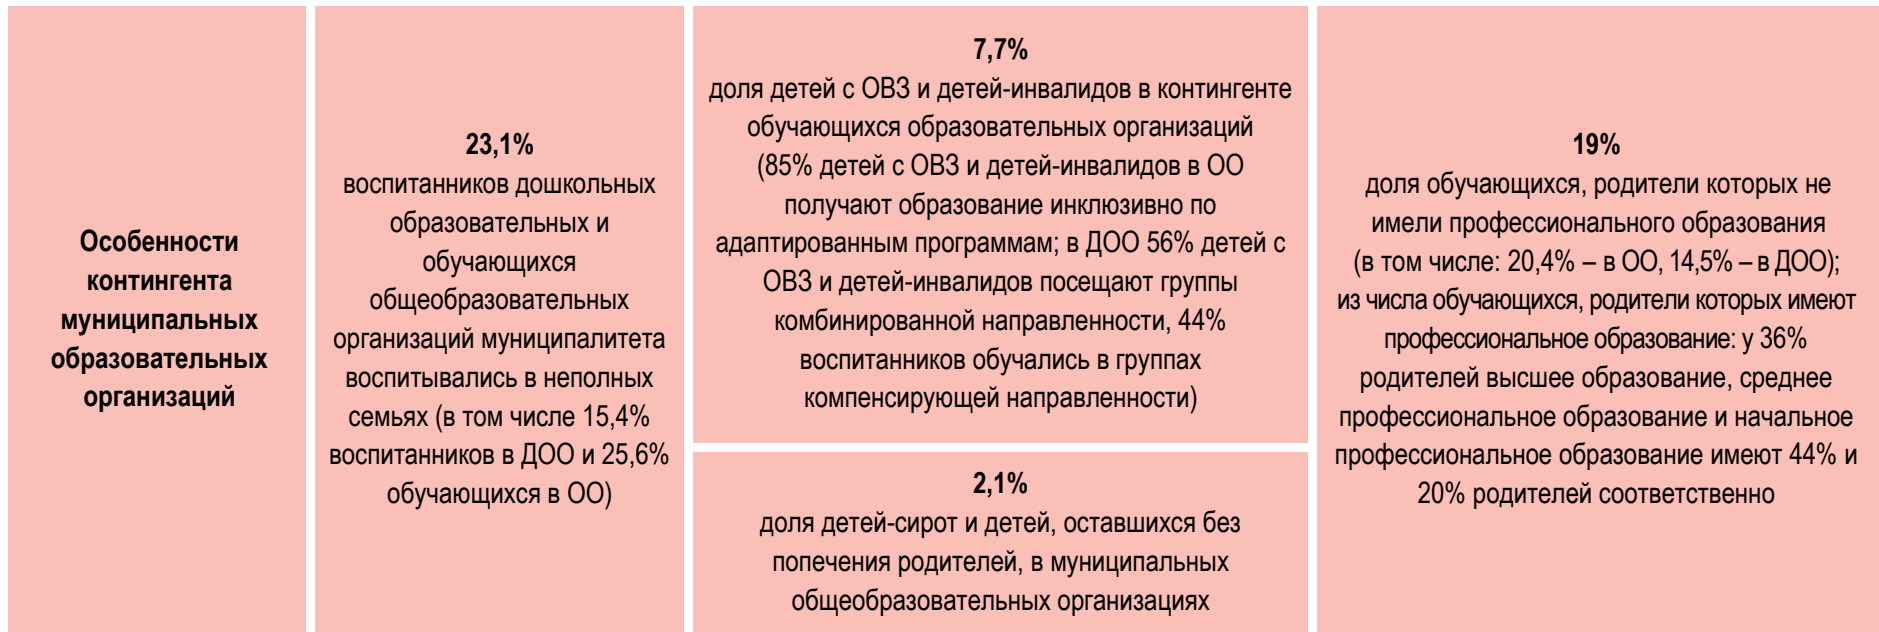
**Особенности контингента муниципальных образовательных организаций**

**23,1%**
воспитанников дошкольных образовательных и обучающихся общеобразовательных организаций муниципалитета воспитывались в неполных семьях (в том числе 15,4% воспитанников в ДОО и 25,6% обучающихся в ОО)

**7,7%**
доля детей с ОВЗ и детей-инвалидов в контингенте обучающихся образовательных организаций (85% детей с ОВЗ и детей-инвалидов в ОО получают образование инклюзивно по адаптированным программам; в ДОО 56% детей с ОВЗ и детей-инвалидов посещают группы комбинированной направленности, 44% воспитанников обучались в группах компенсирующей направленности)

**2,1%**
доля детей-сирот и детей, оставшихся без попечения родителей, в муниципальных общеобразовательных организациях

**19%**
доля обучающихся, родители которых не имели профессионального образования (в том числе: 20,4% – в ОО, 14,5% – в ДОО); из числа обучающихся, родители которых имеют профессиональное образование: у 36% родителей высшее образование, среднее профессиональное образование и начальное профессиональное образование имеют 44% и 20% родителей соответственно